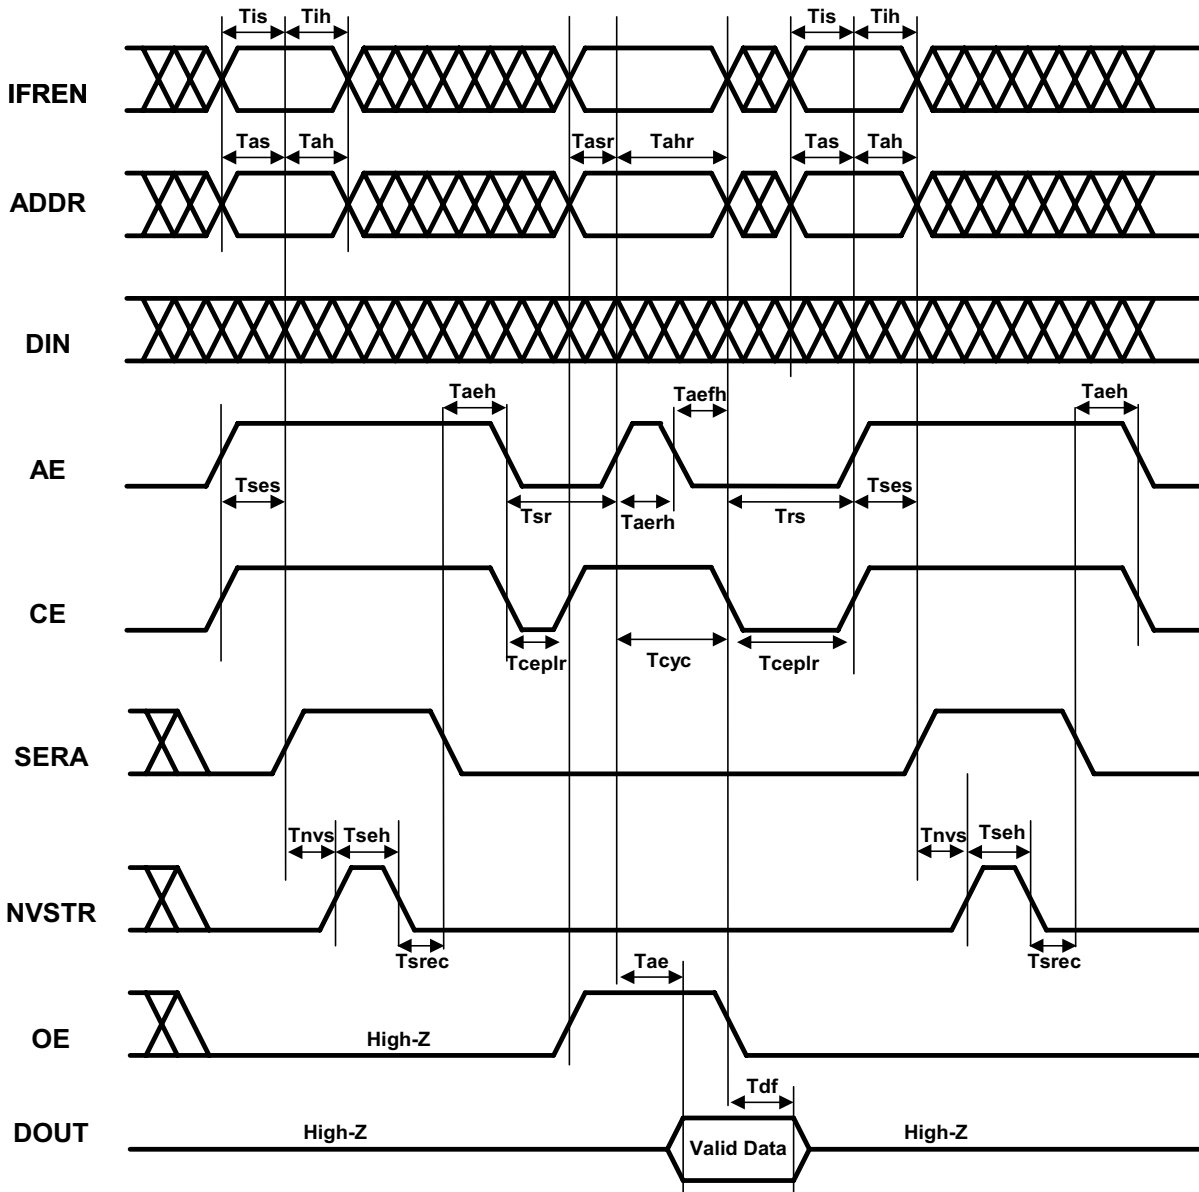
Tis Tih Tis Tih
IFREN
Tas Tah Tasr Tahr Tas Tah
ADDR
DIN
Taeh Taefh Taeh
AE
Tses Tsr Taerh Trs Tses
CE
Tceplr Tcyc Tceplr
SERA
Tnvs Tseh Tnvs Tseh
NVSTR
Tsrec Tsrec
Tae
OE
High-Z
Tdf
DOUT
High-Z
Valid Data
High-Z